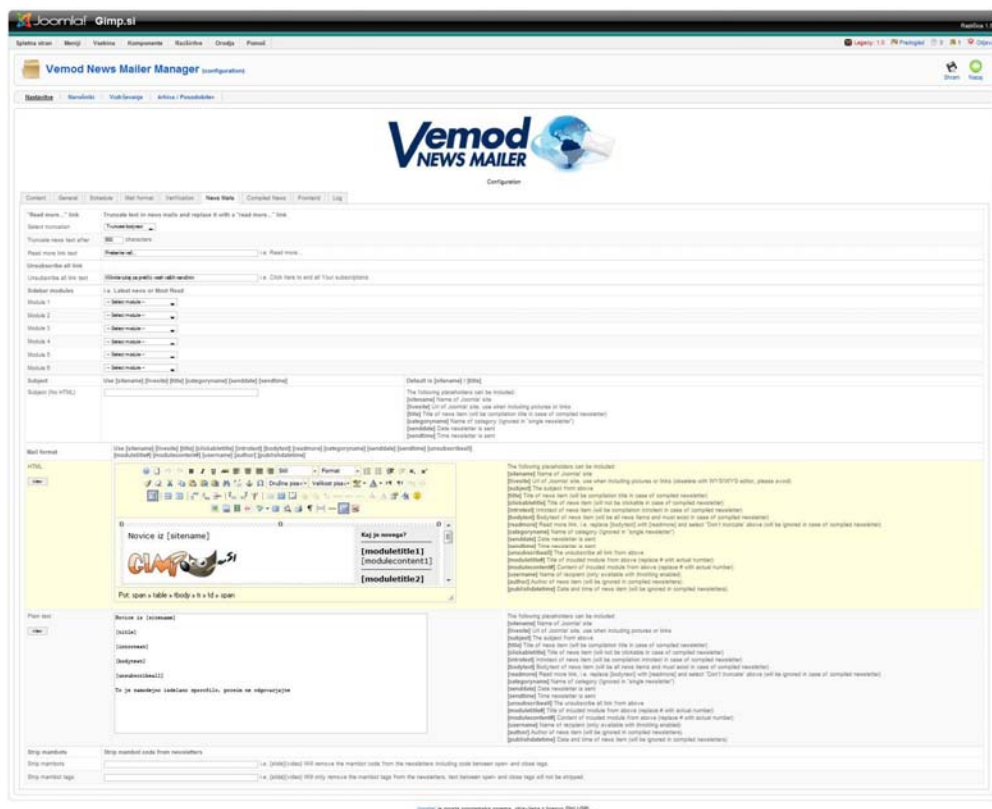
Joomla! Gimp.si

Spletna stran Meniji Vsebina Komponente Razširitve Orodja Pomoč

Vemod News Mailer Manager [configuration]

Shrani Nazaj

Nastavitve Naročniki Vzdrževanje Arhiva / Pošiljatelji

Vemod NEWS MAILER

Configuration

Content General Schedule Mail format Verification News Items Compiled News Frontend Log

"Read more..." link Truncate text in news mails and replace it with a "read more..." link

Select truncation Truncate bodytext

Truncate news text after 300 characters

Read more link text Preberite več... i.e. Read more...

Unsubscribe all link

Unsubscribe all link text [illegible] i.e. Click here to end all Your subscriptions

Sidebar modules i.e. Latest news or Most Read

Module 1 - Select module -

Module 2 - Select module -

Module 3 - Select module -

Module 4 - Select module -

Module 5 - Select module -

Module 6 - Select module -

Subject Use [sitename] [livesite] [title] [categoryname] [senddate] [sendtime] Default is [sitename] / [title]

Subject (No HTML)

Mail format

HTML

Novice iz [sitename]

Kaj je novega?

[moduletitle1]
[modulecontent1]

[moduletitle2]

Pot: span » table » tbody » tr » td » span

Plain text

Novice iz [sitename]

[title]

[introtext]

[bodytext]

[unsubscribeall]

To je samodejno izdelano sporočilo, prosim ne odgovarjajte

Strip mambots Strip mambot code from newsletters

Strip mambots

Strip mambot tags